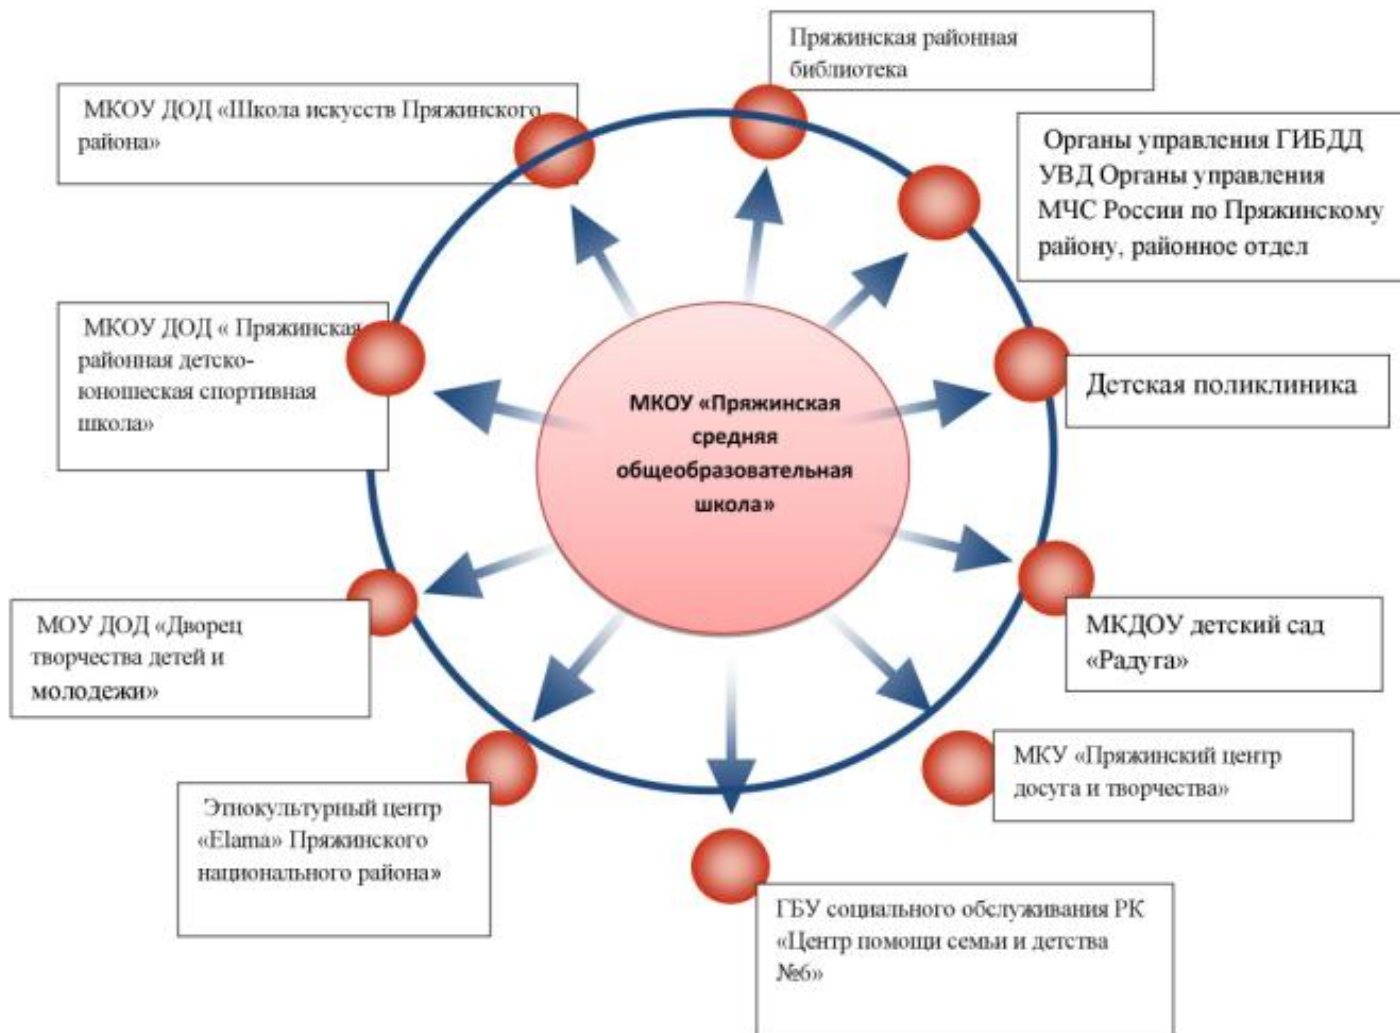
Пряжинская районная библиотека

МКОУ ДОД «Школа искусств Пряжинского района»

Органы управления ГИБДД УВД Органы управления МЧС России по Пряжинскому району, районное отдел

МКОУ ДОД « Пряжинская районная детско-юношеская спортивная школа»

Детская поликлиника

МКОУ «Пряжинская средняя общеобразовательная школа»

МКДОУ детский сад «Радуга»

МОУ ДОД «Дворец творчества детей и молодежи»

МКУ «Пряжинский центр досуга и творчества»

Этнокультурный центр «Elama» Пряжинского национального района»

ГБУ социального обслуживания РК «Центр помощи семьи и детства №6»